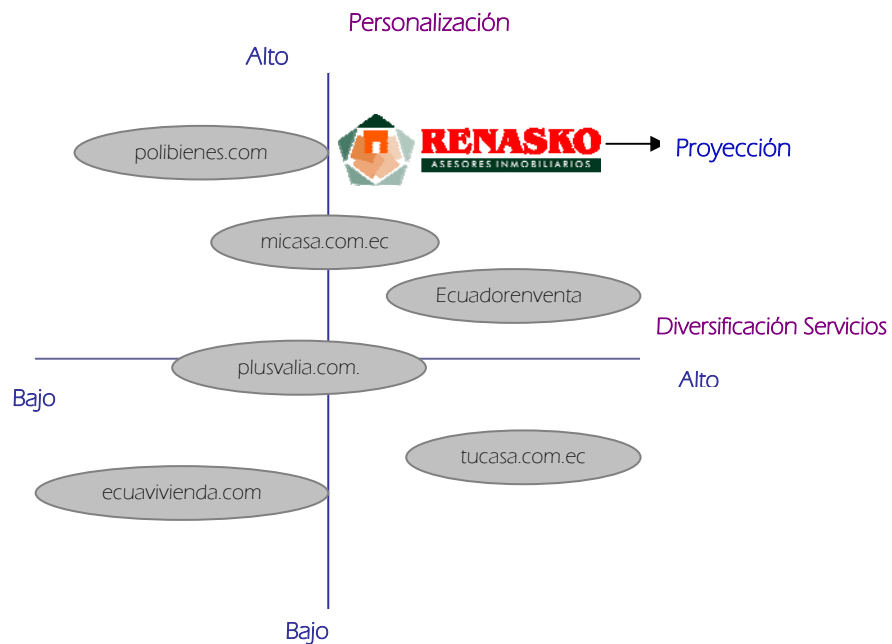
Personalización

Alto

polibienes.com

RENASKO
ASESORES INMOBILIARIOS

Proyección

micasa.com.ec

Ecuadorenventa

Diversificación Servicios

plusvalia.com.

Alto

Bajo

tucasa.com.ec

ecuavivienda.com

Bajo